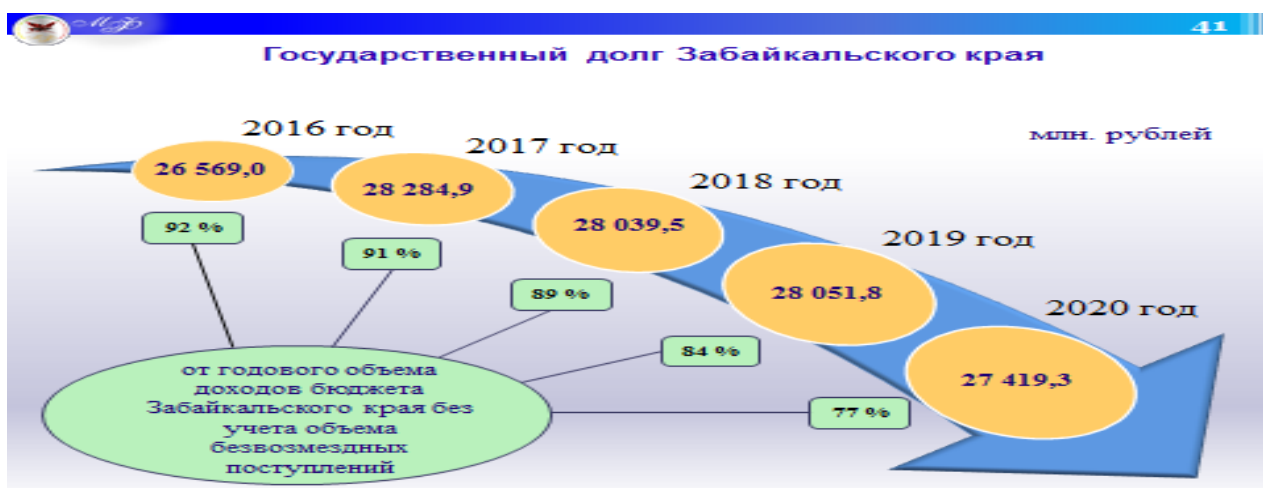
МФ

41

Государственный долг Забайкальского края

млн. рублей

2016 год

26 569,0

2017 год

28 284,9

2018 год

28 039,5

2019 год

28 051,8

2020 год

27 419,3

92 %

91 %

89 %

84 %

77 %

от годового объема доходов бюджета Забайкальского края без учета объема безвозмездных поступлений